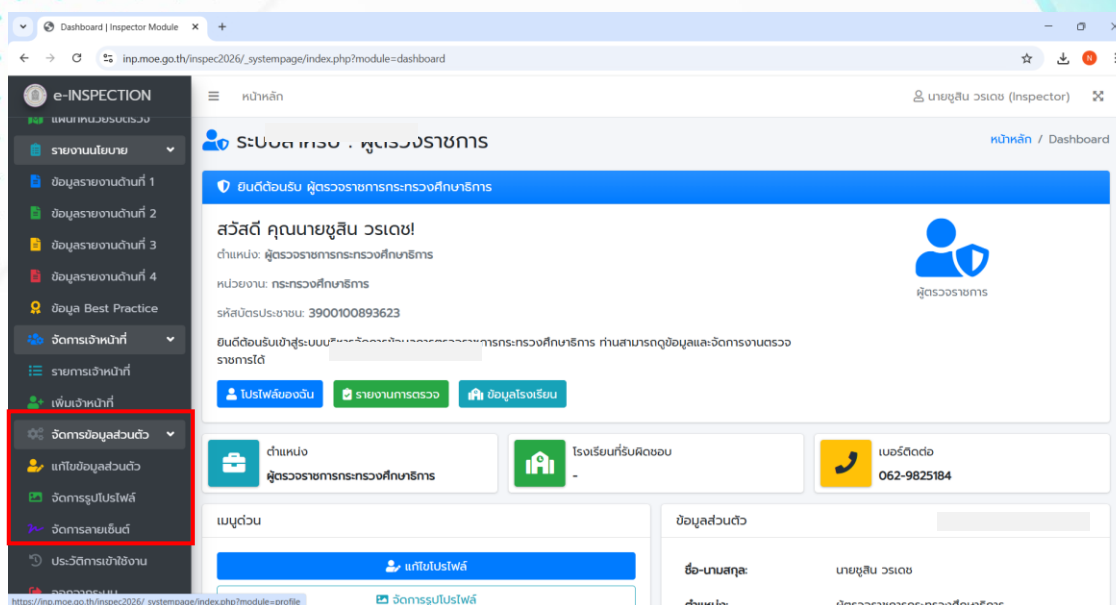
Dashboard | Inspector Module ×
+

inp.moe.go.th/inspec2026/_systempage/index.php?module=dashboard

e-INSPECTION
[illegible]
รายงานนโยบาย
ข้อมูลรายงานด้านที่ 1
ข้อมูลรายงานด้านที่ 2
ข้อมูลรายงานด้านที่ 3
ข้อมูลรายงานด้านที่ 4
ข้อมูล Best Practice
จัดการเจ้าหน้าที่
รายการเจ้าหน้าที่
เพิ่มเจ้าหน้าที่
จัดการข้อมูลส่วนตัว
แก้ไขข้อมูลส่วนตัว
จัดการรูปโปรไฟล์
จัดการลายเซ็นต์
ประวัติการเข้าใช้งาน
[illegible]

https://inp.moe.go.th/inspec2026/_systempage/index.php?module=profile

หน้าหลัก

นายชูสิน วรเดช (Inspector)

ระบบสำหรับ : ผู้ตรวจราชการ

หน้าหลัก / Dashboard

ยินดีต้อนรับ ผู้ตรวจราชการกระทรวงศึกษาธิการ

สวัสดี คุณนายชูสิน วรเดช!

ตำแหน่ง: ผู้ตรวจราชการกระทรวงศึกษาธิการ

หน่วยงาน: กระทรวงศึกษาธิการ

รหัสบัตรประชาชน: 3900100893623

ยินดีต้อนรับเข้าสู่ระบบบ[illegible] ท่านสามารถดูข้อมูลและจัดการงานตรวจราชการได้

ผู้ตรวจราชการ

โปรไฟล์ของฉัน
รายงานการตรวจ
ข้อมูลโรงเรียน

ตำแหน่ง
ผู้ตรวจราชการกระทรวงศึกษาธิการ

โรงเรียนที่รับผิดชอบ
-

เบอร์ติดต่อ
062-9825184

เมนูด่วน

แก้ไขโปรไฟล์

จัดการรูปโปรไฟล์

ข้อมูลส่วนตัว

ชื่อ-นามสกุล:
นายชูสิน วรเดช

ตำแหน่ง:
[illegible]